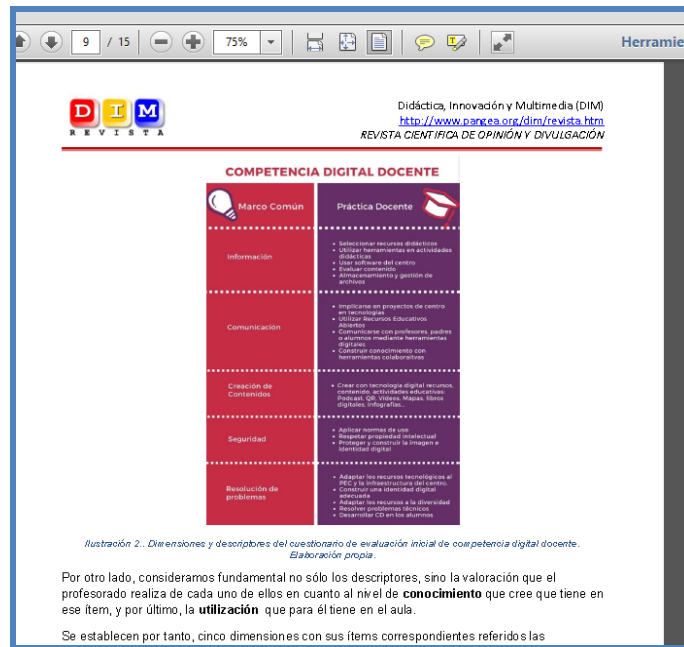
9 / 15 75% Herramie

D I M
R E V I S T A

Didáctica, Innovación y Multimedia (DIM)
http://www.pangea.org/dim/revista.htm
REVISTA CIENTIFICA DE OPINIÓN Y DIVULGACIÓN

COMPETENCIA DIGITAL DOCENTE

| Marco Común | Práctica Docente |
|---|---|
| Información | • Seleccionar recursos didácticos • Utilizar herramientas en actividades didácticas • Usar software del centro • Evaluar contenido • Almacenamiento y gestión de archivos |
| Comunicación | • Implicarse en proyectos de centro en tecnologías • Utilizar Recursos Educativos Abiertos • Comunicarse con profesores, padres o alumnos mediante herramientas digitales • Construir conocimiento con herramientas colaborativas |
| Creación de Contenidos | • Crear con tecnología digital recursos, contenido, actividades educativas: Podcast, QR, Videos, Mapas, libros digitales, Infografías... |
| Seguridad | • Aplicar normas de uso • Respetar propiedad intelectual • Proteger y construir la imagen e identidad digital |
| Resolución de problemas | • Adaptar los recursos tecnológicos al PEC y la infraestructura del centro. • Construir una identidad digital adecuada • Adaptar los recursos a la diversidad • Resolver problemas técnicos • Desarrollar CD en los alumnos |

Ilustración 2.. Dimensiones y descriptores del cuestionario de evaluación inicial de competencia digital docente. Elaboración propia.

Por otro lado, consideramos fundamental no sólo los descriptores, sino la valoración que el profesorado realiza de cada uno de ellos en cuanto al nivel de conocimiento que cree que tiene en ese ítem, y por último, la utilización que para él tiene en el aula.

Se establecen por tanto, cinco dimensiones con sus ítems correspondientes referidos las